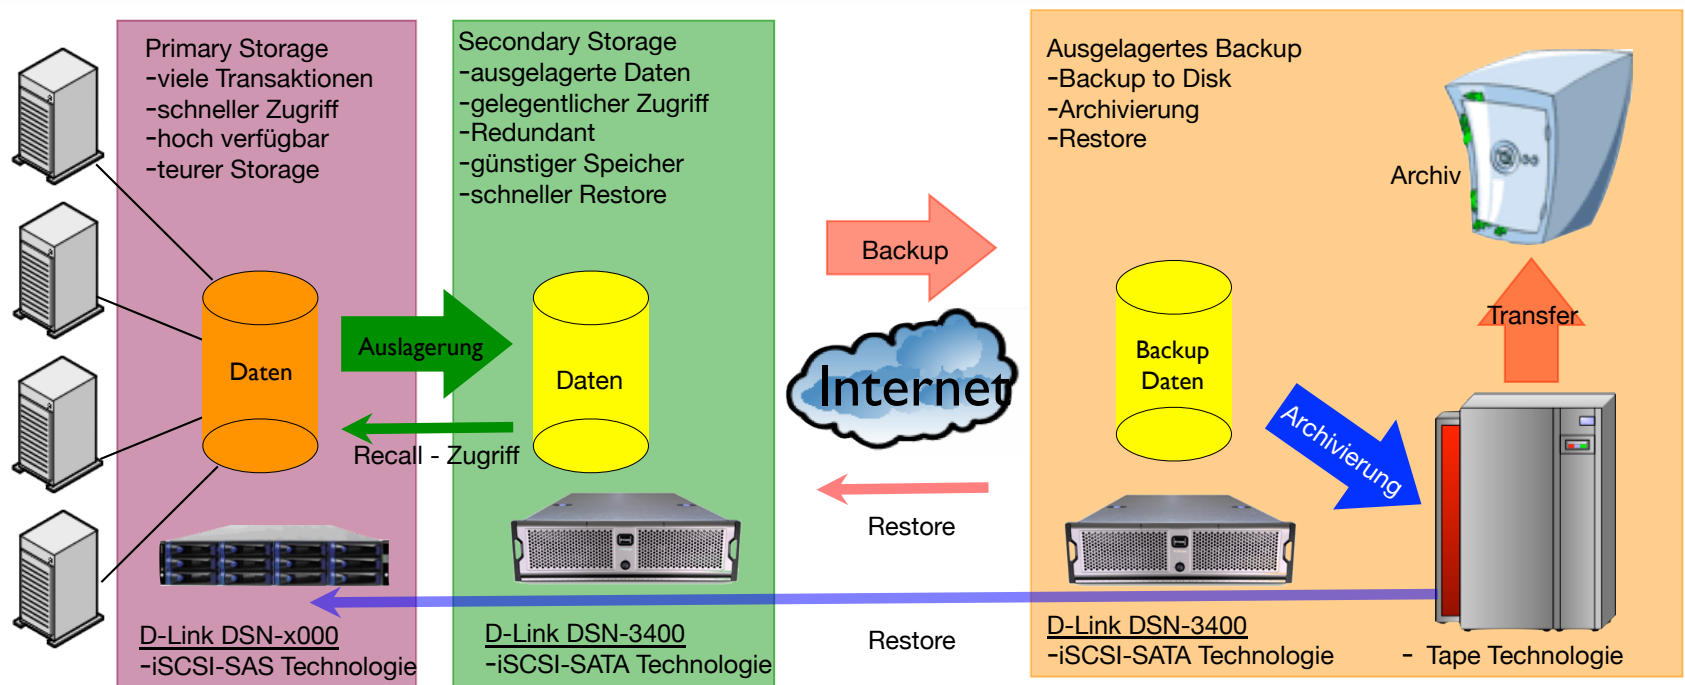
Primary Storage
-viele Transaktionen
-schneller Zugriff
-hoch verfügbar
-teurer Storage

Daten

D-Link DSN-x000
-iSCSI-SAS Technologie

Auslagerung

Recall - Zugriff

Secondary Storage
-ausgelagerte Daten
-gelegentlicher Zugriff
-Redundant
-günstiger Speicher
-schneller Restore

Daten

D-Link DSN-3400
-iSCSI-SATA Technologie

Backup

Internet

Restore

Restore

Ausgelagertes Backup
-Backup to Disk
-Archivierung
-Restore

Archiv

Transfer

Backup Daten

Archivierung

D-Link DSN-3400
-iSCSI-SATA Technologie

- Tape Technologie